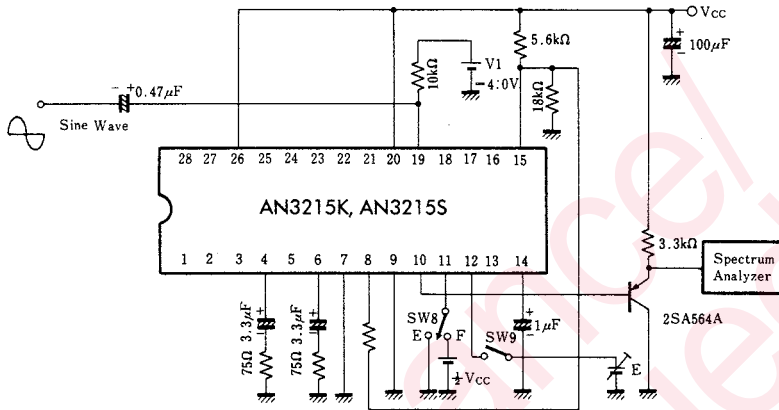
$V_{CC}$

100$\mu$F

5.6k$\Omega$

V1

10k$\Omega$

4.0V

18k$\Omega$

0.47$\mu$F

Sine Wave

28 27 26 25 24 23 22 21 20 19 18 17 16 15

AN3215K, AN3215S

1 2 3 4 5 6 7 8 9 10 11 12 13 14

3.3k$\Omega$

Spectrum Analyzer

2SA564A

3.3$\mu$F

75$\Omega$

3.3$\mu$F

75$\Omega$

SW8

E F

SW9

1$\mu$F

$\frac{1}{2}V_{CC}$

E